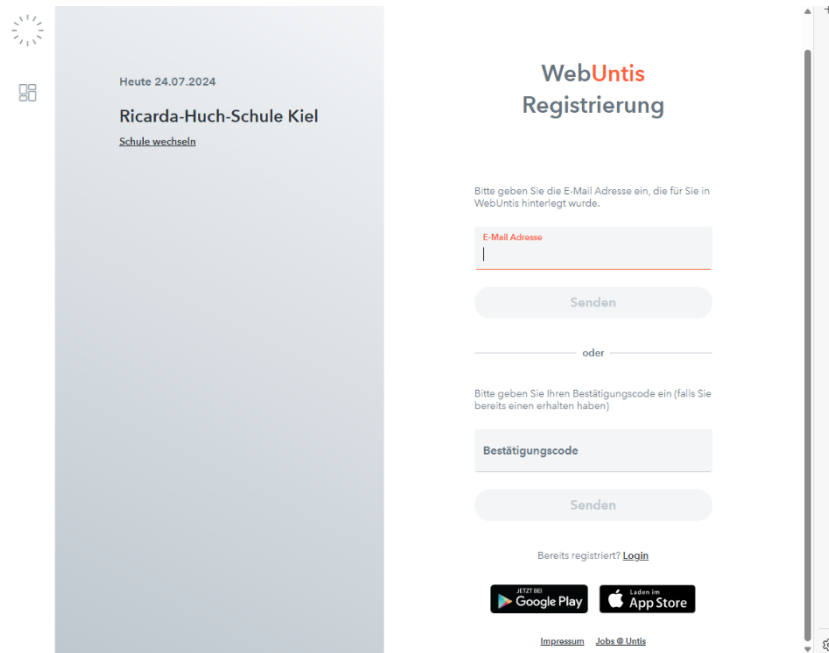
Heute 24.07.2024

Ricarda-Huch-Schule Kiel

Schule wechseln

WebUntis
Registrierung

Bitte geben Sie die E-Mail Adresse ein, die für Sie in WebUntis hinterlegt wurde.

E-Mail Adresse

Senden

oder

Bitte geben Sie Ihren Bestätigungscode ein (falls Sie bereits einen erhalten haben)

Bestätigungscode

Senden

Bereits registriert? Login

JETZT BEI Google Play

Laden im App Store

Impressum Jobs @ Untis